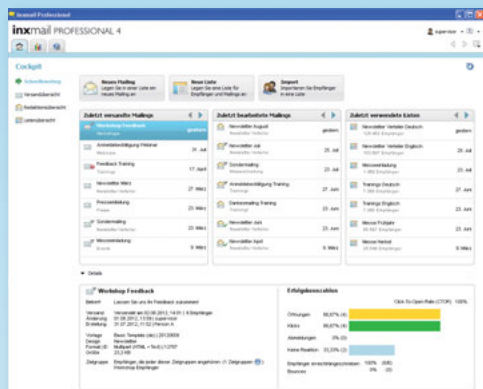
Inxmail Professional

inxmail PROFESSIONAL 4

supervisor

Cockpit

Schnellstartseite

Versandübersicht

Redaktionsübersicht

Listenübersicht

Neues Mailing
Legen Sie in einer Liste ein neues Mailing an

Neue Liste
Legen Sie eine neue Liste für Empfänger und Mailings an

Import
Importieren Sie Empfänger in eine Liste

Zuletzt versandte Mailings

Workshop Feedback | gestern
Anmeldebestätigung Webinar | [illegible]
Feedback Training | 17. April
Newsletter März | 27. März
Preisänderung | 23. März
Sondermailing | 27. März
Messeeinladung | 9. März

Zuletzt bearbeitete Mailings

Newsletter August | gestern
Newsletter Juli | 25. Juli
Sondermailing | 24. Juli
Anmeldebestätigung Training | 27. Juni
Dankesmailing Training | 27. Juni
Newsletter Juni | 25. Juni
Newsletter April | 9. März

Zuletzt verwendete Listen

Newsletter Verteiler Deutsch | gestern
Newsletter Verteiler Englisch | 25. Juli
Messeeinladung | 24. Juli
Trainings Deutsch | 27. Juni
Trainings Englisch | 27. Juni
Messe Frühjahr | 23. März
Messe Herbst | 9. März

Details

Workshop Feedback

Betreff: Lassen Sie uns Ihr Feedback zukommen!

Versand: Versendet am 02.08.2012, 14:01 | 6 Empfänger
Änderung: 01.08.2012, 13:59 | supervisor
Erstellung: 31.07.2012, 11:02 | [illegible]

Vorlage: Basic Template (de) | 2012068
Design: Newsletter
Format (d): Multipart (HTML + Text) | 2.0
Größe: 23,3 KB

Zielgruppe: Empfänger, die jeder dieser Zielgruppen angehören: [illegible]

Erfolgskennzahlen

Click-To-Open-Rate (CTOR): 100%

Öffnungen: 66,67% (4)
Klicks: 66,67% (4)
Abmeldungen: 0% (0)
Keine Reaktion: 33,33% (2)

Empfänger erreichbar: 100% (6)
Bounces: 0% (0)